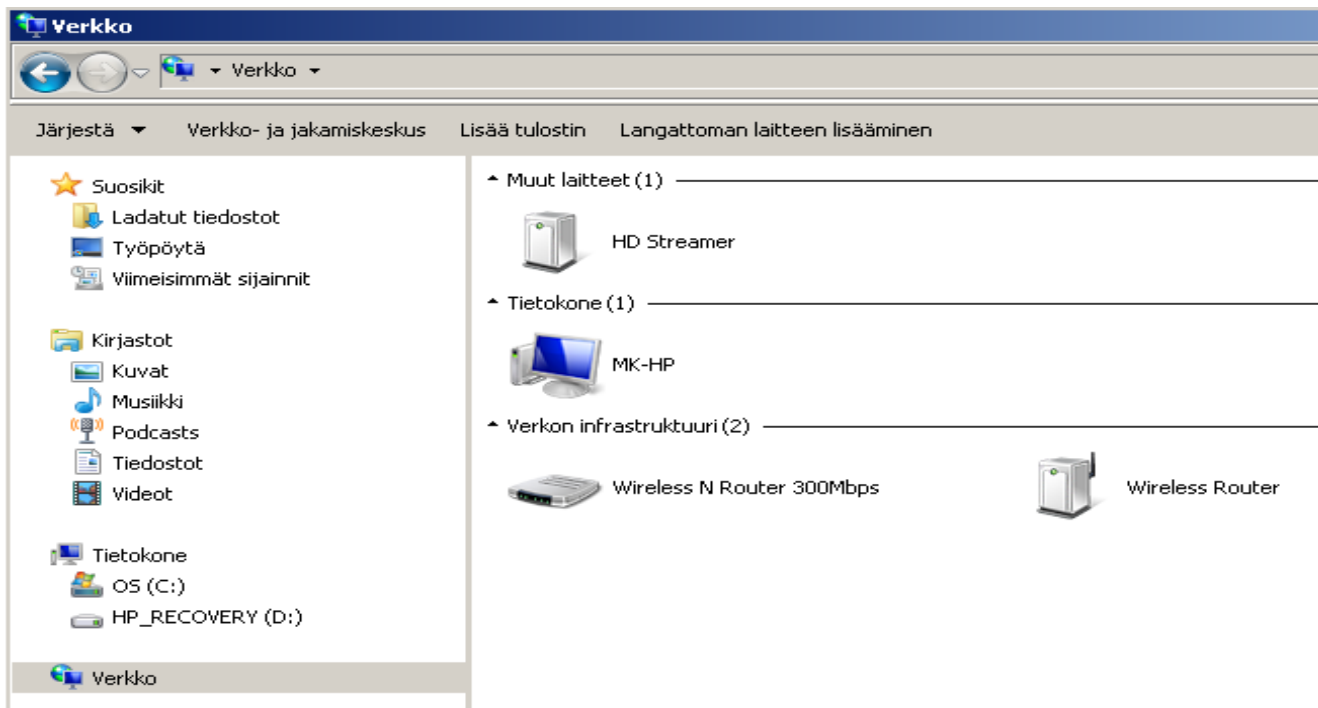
Verkko

Verkko

Järjestä Verkko- ja jakamiskeskus Lisää tulostin Langattoman laitteen lisääminen

Suosikit
Ladatut tiedostot
Työpöytä
Viimeisimmät sijainnit

Kirjastot
Kuvat
Musiikki
Podcasts
Tiedostot
Videot

Tietokone
OS (C:)
HP_RECOVERY (D:)

Verkko

Muut laitteet (1)
HD Streamer

Tietokone (1)
MK-HP

Verkon infrastruktuuri (2)
Wireless N Router 300Mbps
Wireless Router